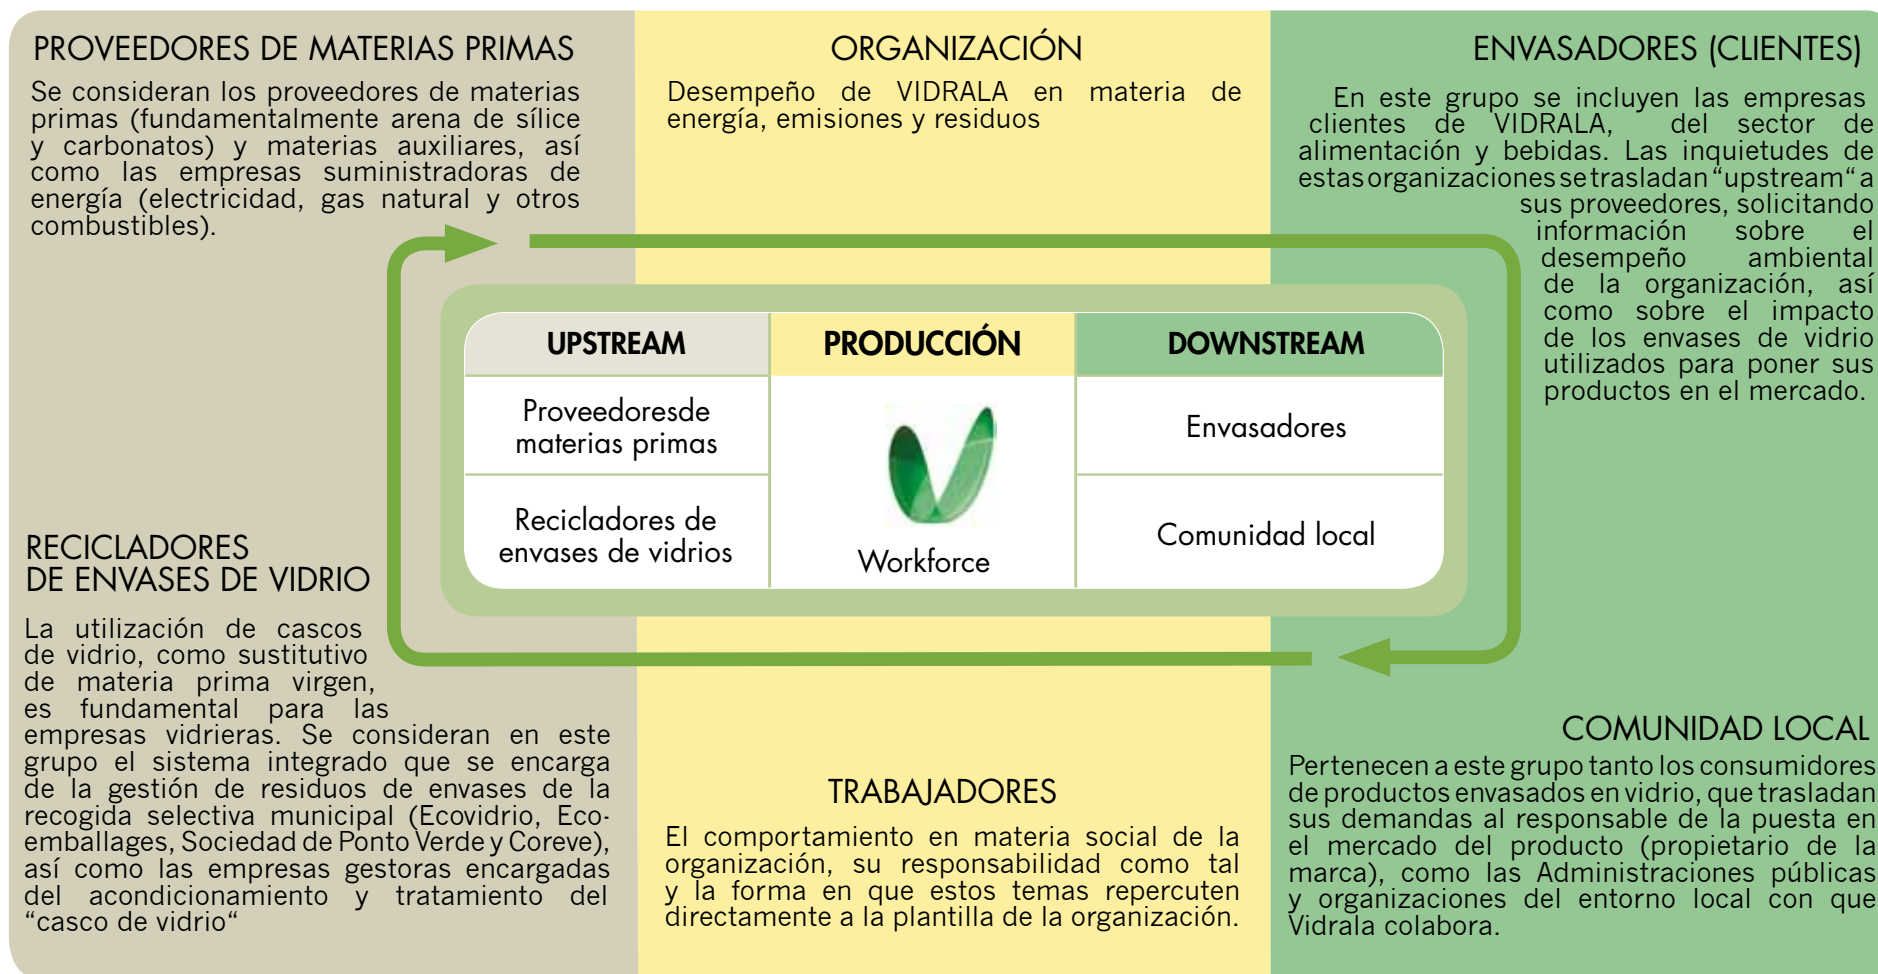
PROVEEDORES DE MATERIAS PRIMAS

Se consideran los proveedores de materias primas (fundamentalmente arena de sílice y carbonatos) y materias auxiliares, así como las empresas suministradoras de energía (electricidad, gas natural y otros combustibles).

ORGANIZACIÓN

Desempeño de VIDRALA en materia de energía, emisiones y residuos

ENVASADORES (CLIENTES)

En este grupo se incluyen las empresas clientes de VIDRALA, del sector de alimentación y bebidas. Las inquietudes de estas organizaciones se trasladan “upstream“ a sus proveedores, solicitando información sobre el desempeño ambiental de la organización, así como sobre el impacto de los envases de vidrio utilizados para poner sus productos en el mercado.

| UPSTREAM | PRODUCCIÓN | DOWNSTREAM |
|---|---|---|
| Proveedoresde materias primas | Workforce | Envasadores |
| Recicladores de envases de vidrios | | Comunidad local |

RECICLADORES DE ENVASES DE VIDRIO

La utilización de cascos de vidrio, como sustitutivo de materia prima virgen, es fundamental para las empresas vidrieras. Se consideran en este grupo el sistema integrado que se encarga de la gestión de residuos de envases de la recogida selectiva municipal (Ecovidrio, Ecoemballages, Sociedad de Ponto Verde y Coreve), así como las empresas gestoras encargadas del acondicionamiento y tratamiento del “casco de vidrio“

TRABAJADORES

El comportamiento en materia social de la organización, su responsabilidad como tal y la forma en que estos temas repercuten directamente a la plantilla de la organización.

COMUNIDAD LOCAL

Pertenecen a este grupo tanto los consumidores de productos envasados en vidrio, que trasladan sus demandas al responsable de la puesta en el mercado del producto (propietario de la marca), como las Administraciones públicas y organizaciones del entorno local con que Vidrala colabora.